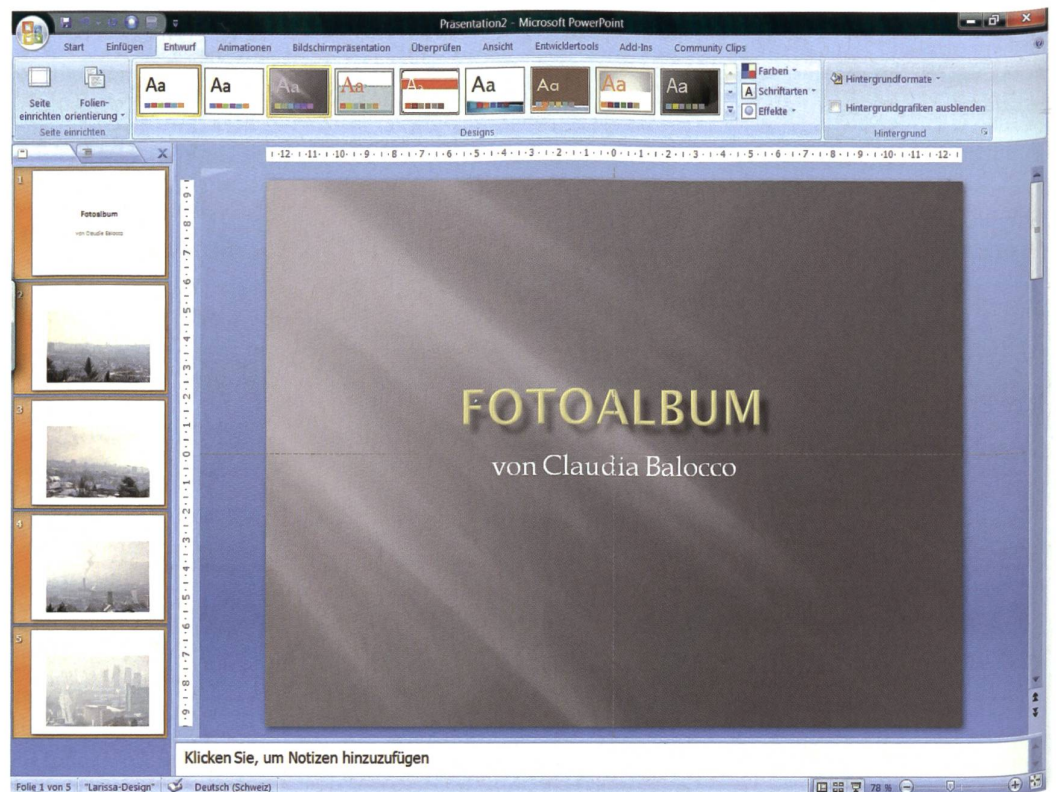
Präsentation2 - Microsoft PowerPoint

Start Einfügen Entwurf Animationen Bildschirmpräsentation Überprüfen Ansicht Entwicklertools Add-Ins Community Clips

Seite einrichten Folien-orientierung
Seite einrichten

Aa Aa Aa Aa Aa Aa Aa Aa Aa
Designs

Farben
Schriftarten
Effekte

Hintergrundformate
Hintergrundgrafiken ausblenden
Hintergrund

1
Fotoalbum
von Claudia Balocco
2
3
4
5

FOTOALBUM
von Claudia Balocco

Klicken Sie, um Notizen hinzuzufügen

Folie 1 von 5 "Larissa-Design" Deutsch (Schweiz) 78 %